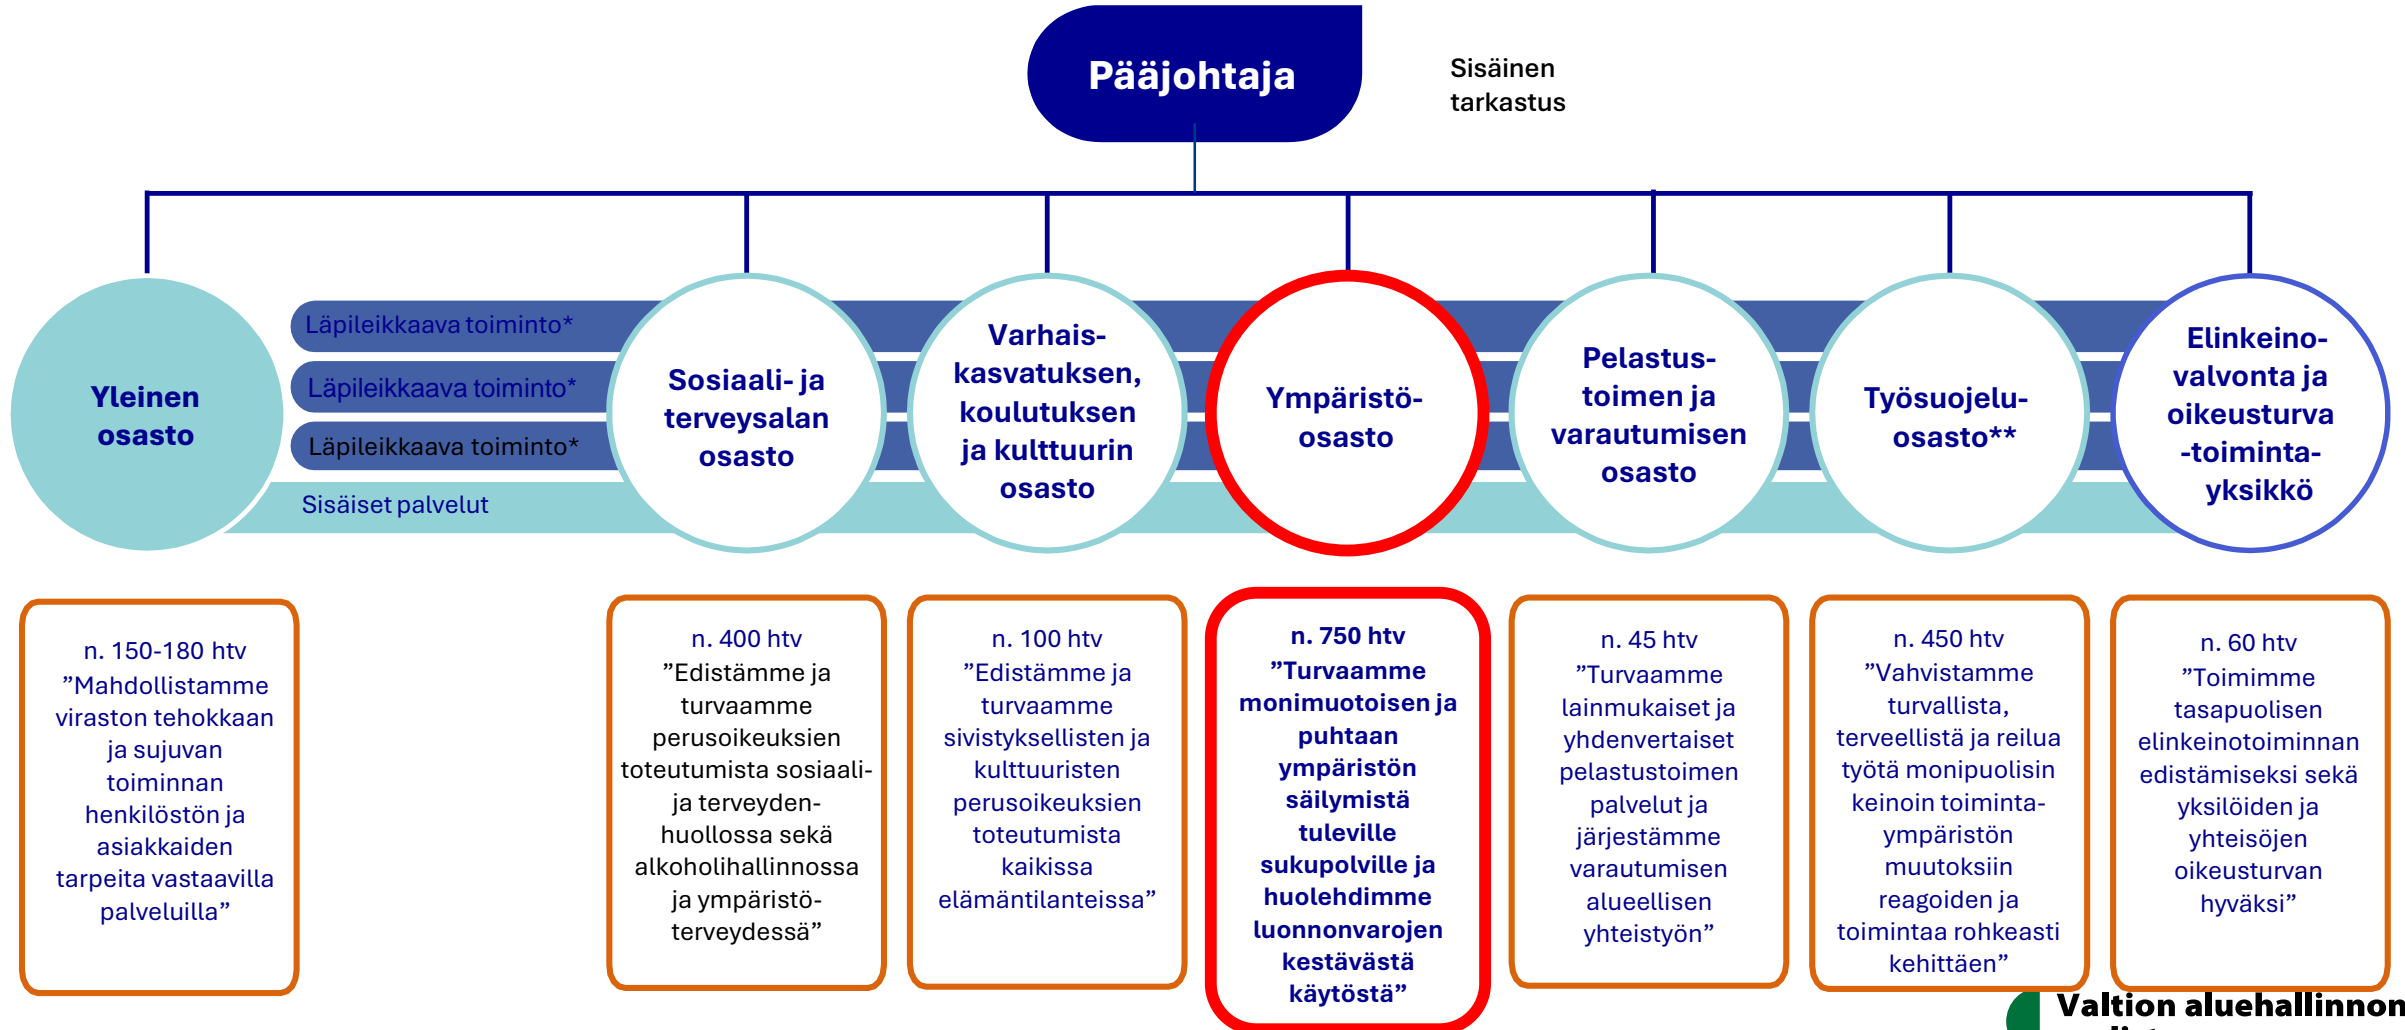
Pääjohtaja

Sisäinen tarkastus

Yleinen osasto

Läpileikkaava toiminto*

Läpileikkaava toiminto*

Läpileikkaava toiminto*

Sisäiset palvelut

Sosiaali- ja terveysalan osasto

Varhaiskasvatuksen, koulutuksen ja kulttuurin osasto

Ympäristöosasto

Pelastustoimen ja varautumisen osasto

Työsuojeluosasto**

Elinkeinovalvonta ja oikeusturva -toimintayksikkö

n. 150-180 htv ”Mahdollistamme viraston tehokkaan ja sujuvan toiminnan henkilöstön ja asiakkaiden tarpeita vastaavilla palveluilla”

n. 400 htv ”Edistämme ja turvaamme perusoikeuksien toteutumista sosiaali- ja terveydenhuollossa sekä alkoholihallinnossa ja ympäristöterveydessä”

n. 100 htv ”Edistämme ja turvaamme sivistyksellisten ja kulttuuristen perusoikeuksien toteutumista kaikissa elämäntilanteissa”

n. 750 htv ”Turvaamme monimuotoisen ja puhtaan ympäristön säilymistä tuleville sukupolville ja huolehdimme luonnonvarojen kestävästä käytöstä”

n. 45 htv ”Turvaamme lainmukaiset ja yhdenvertaiset pelastustoimen palvelut ja järjestämme varautumisen alueellisen yhteistyön”

n. 450 htv ”Vahvistamme turvallista, terveellistä ja reilua työtä monipuolisin keinoin toimintaympäristön muutoksiin reagoiden ja toimintaa rohkeasti kehittäen”

n. 60 htv ”Toimimme tasapuolisen elinkeinotoiminnan edistämiseksi sekä yksilöiden ja yhteisöjen oikeusturvan hyväksi”

Valtion aluehallinnon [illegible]